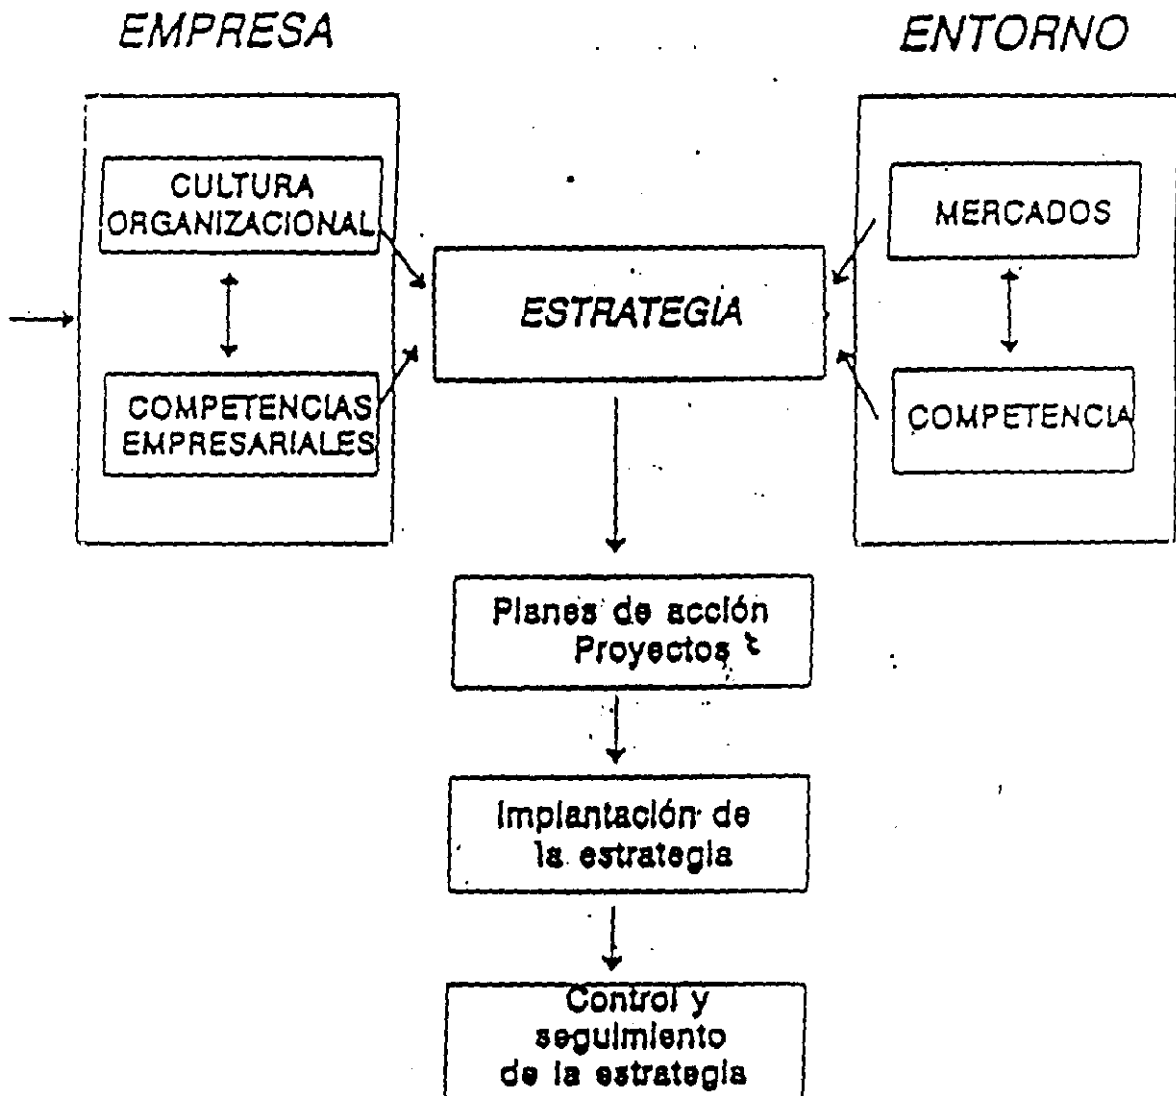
EMPRESA

ENTORNO

CULTURA ORGANIZACIONAL

COMPETENCIAS EMPRESARIALES

ESTRATEGIA

MERCADOS

COMPETENCIA

Planes de acción Proyectos

Implantación de la estrategia

Control y seguimiento de la estrategia